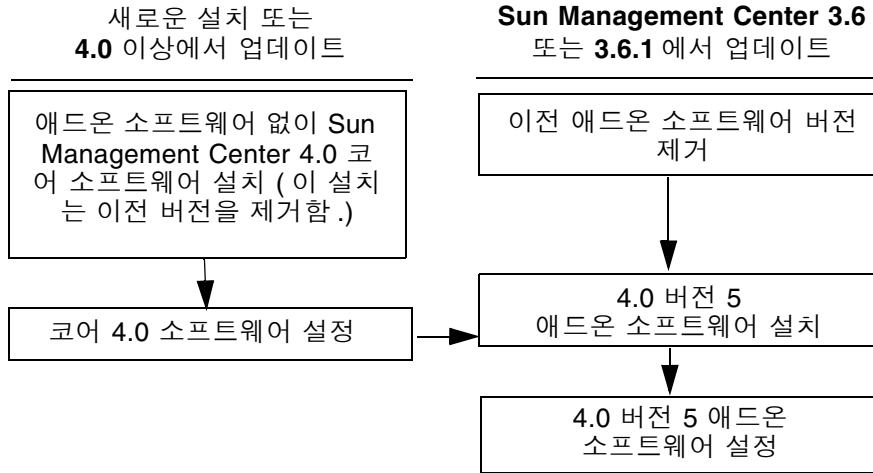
새로운 설치 또는
4.0 이상에서 업데이트

Sun Management Center 3.6
또는 3.6.1 에서 업데이트

애드온 소프트웨어 없이 Sun Management Center 4.0 코어 소프트웨어 설치 ( 이 설치는 이전 버전을 제거함 .)

이전 애드온 소프트웨어 버전 제거

코어 4.0 소프트웨어 설정

4.0 버전 5
애드온 소프트웨어 설치

4.0 버전 5 애드온
소프트웨어 설정